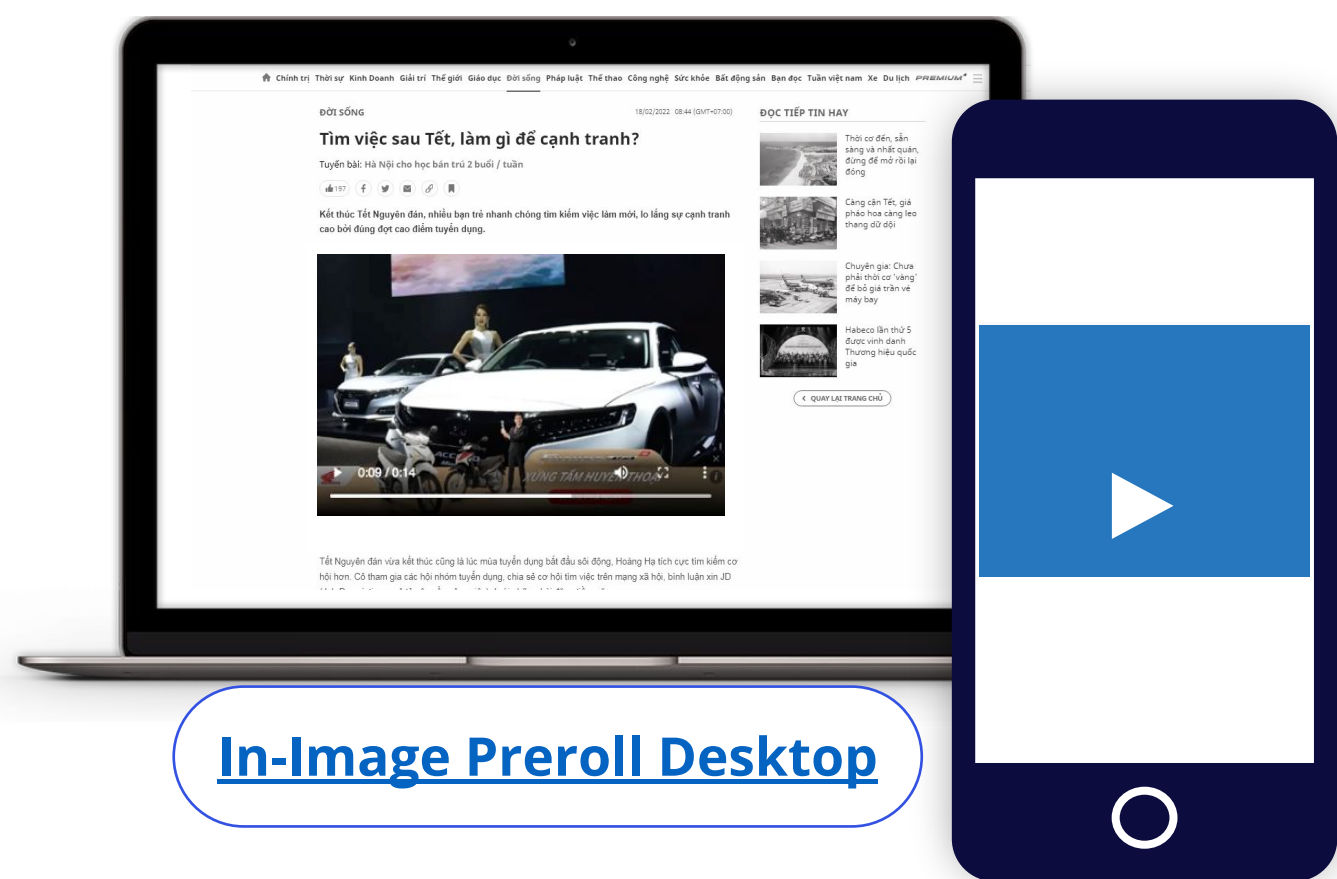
Chính trị Thời sự Kinh Doanh Giải trí Thế giới Giáo dục Đời sống Pháp luật Thể thao Công nghệ Sức khỏe Bất động sản Bạn đọc Tuần việt nam Xe Du lịch PREMIUM

ĐỜI SỐNG

18/02/2022 08:44 (GMT+07:00)

Tìm việc sau Tết, làm gì để cạnh tranh?

Tuyến bài: Hà Nội cho học bán trú 2 buổi / tuần

197

Kết thúc Tết Nguyên đán, nhiều bạn trẻ nhanh chóng tìm kiếm việc làm mới, lo lắng sự cạnh tranh cao bởi đúng đợt cao điểm tuyển dụng.

0:09 / 0:14

Tết Nguyên đán vừa kết thúc cũng là lúc mùa tuyển dụng bắt đầu sôi động, Hoàng Hạ tích cực tìm kiếm cơ hội hơn. Cô tham gia các hội nhóm tuyển dụng, chia sẻ cơ hội tìm việc trên mạng xã hội, bình luận xin JD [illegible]

ĐỌC TIẾP TIN HAY

Thời cơ đến, sẵn sàng và nhất quán, đừng để mở rồi lại đóng

Càng cận Tết, giá pháo hoa càng leo thang dữ dội

Chuyên gia: Chưa phải thời cơ 'vàng' để bỏ giá trần vé máy bay

Habeco lần thứ 5 được vinh danh Thương hiệu quốc gia

QUAY LẠI TRANG CHỦ

In-Image Preroll Desktop